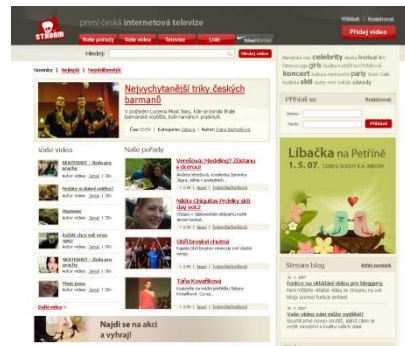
STREAM

první česká internetová televize

Přihlásit | Registrovat

Naše pořady | Vaše videa | Televize | Lidé

Přidej video

Hledej:

Novinky | Nejlepší | Nejsledovanější

Nejvychytanější triky českých barmanů

V pražském Lucerna Music Baru, kde se konala finále barmanské soutěže, bylo narváno k prasknutí.

Vaše videa

Naše pořady

Veroška Modeling? Zůstanu s dcerou!

Nikita Chiquitas Prdelky skit day vol.2

Obří brněnská chutná

Táňa Kovaříková

celebrity festival koncert girls party

Přihlaš se

Registrovat

Přihlásit

Líbačka na Petříně

1. 5. 07.

Stream blog

Funkce na vkládání videa pro bloggery

Vaše video vaše stále vyděláš!

Další videa

Najdi se na akci a vyhraj!